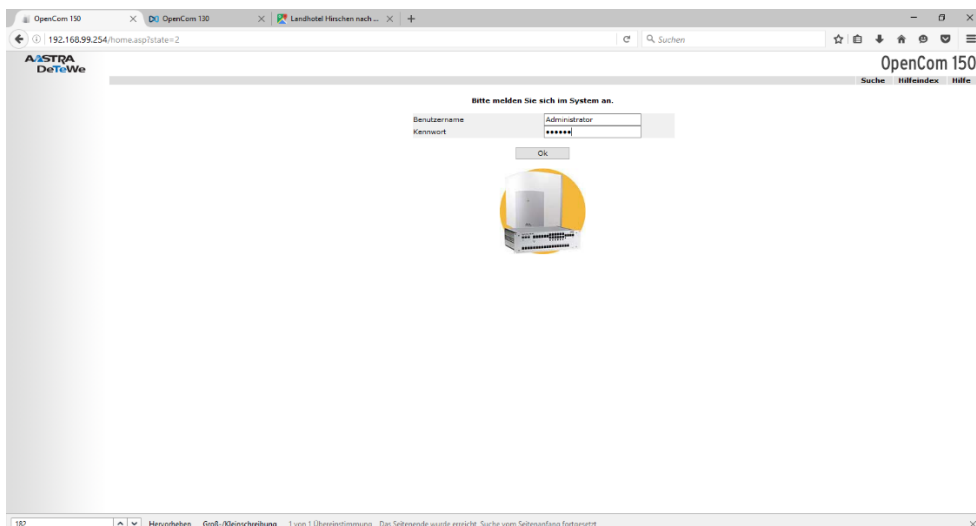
OpenCom 150
OpenCom 130
Landhotel Hirschen nach ...
192.168.99.254/home.asp?state=2
Suchen
AASTRA
DeTeWe
OpenCom 150
Suche Hilfeindex Hilfe
Bitte melden Sie sich im System an.

| Benutzername | Administrator |
|---|---|
| Kennwort | •••••• |

Ok
182
Hervorheben Groß-/Kleinschreibung 1 von 1 Übereinstimmung Das Seitenende wurde erreicht, Suche vom Seitenanfang fortgesetzt